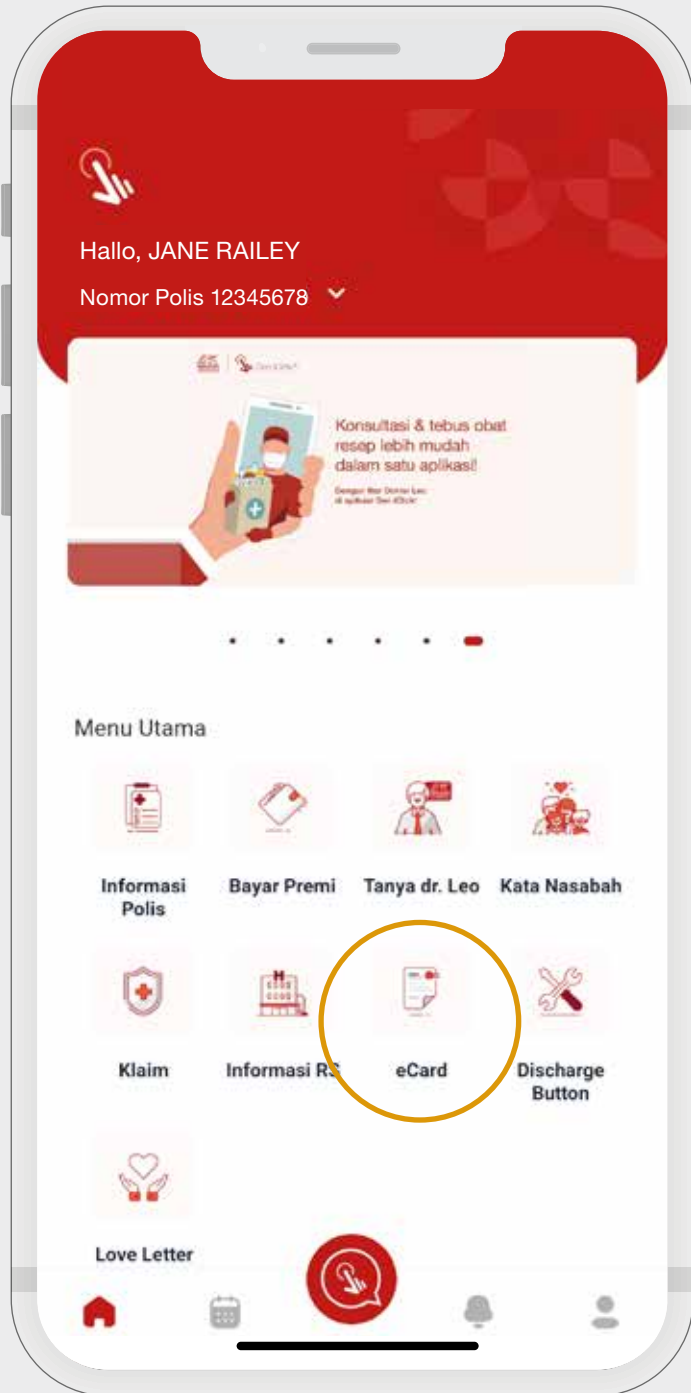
Hallo, JANE RAILEY

Nomor Polis 12345678

Konsultasi & tebus obat resep lebih mudah dalam satu aplikasi!

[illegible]

Menu Utama

Informasi Polis

Bayar Premi

Tanya dr. Leo

Kata Nasabah

Klaim

Informasi RS

eCard

Discharge Button

Love Letter